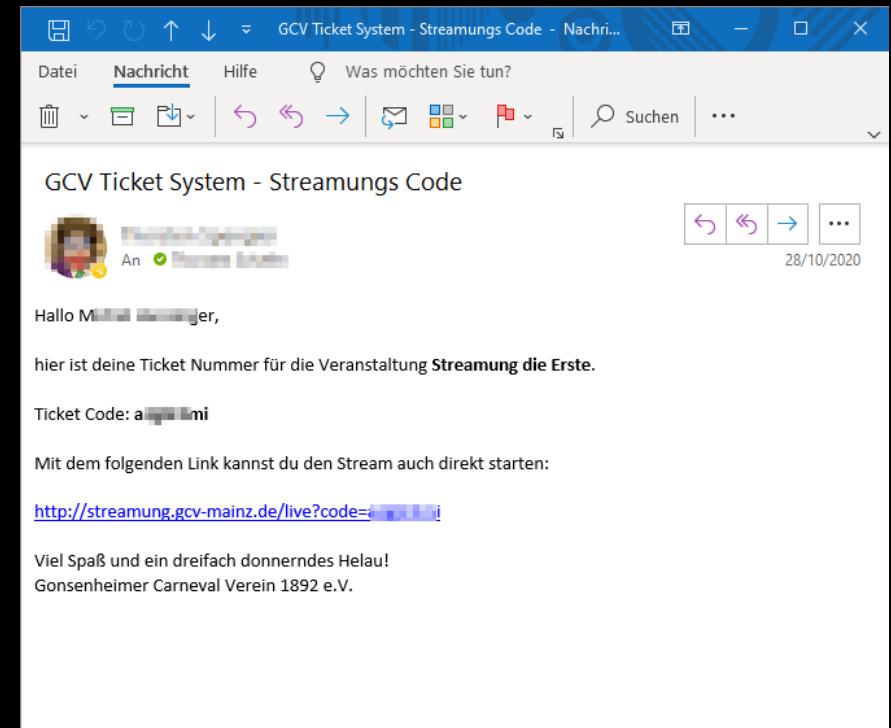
GCV Ticket System - Streamungs Code - Nachri...

Datei Nachricht Hilfe Was möchten Sie tun?

Suchen ...

GCV Ticket System - Streamungs Code

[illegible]
An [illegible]
28/10/2020

Hallo M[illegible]er,

hier ist deine Ticket Nummer für die Veranstaltung **Streamung die Erste**.

Ticket Code: a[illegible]mi

Mit dem folgenden Link kannst du den Stream auch direkt starten:

http://streamung.gcv-mainz.de/live?code=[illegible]i

Viel Spaß und ein dreifach donnerndes Helau!
Gonsenheimer Carneval Verein 1892 e.V.